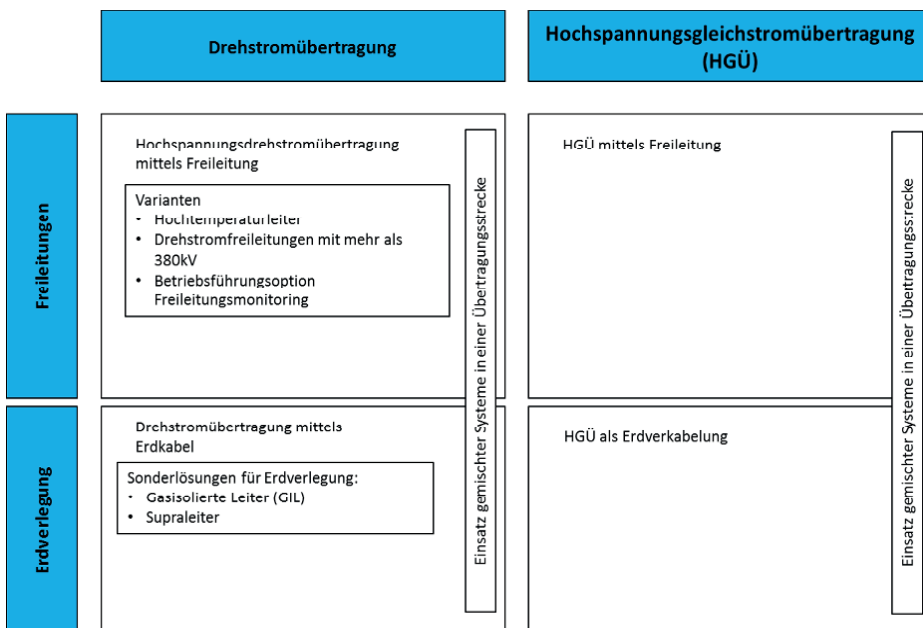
Drehstromübertragung

Hochspannungsgleichstromübertragung (HGÜ)

Freileitungen

Hochspannungsdrehstromübertragung mittels Freileitung

Varianten
- Hochtemperaturleiter
- Drehstromfreileitungen mit mehr als 380kV
- Betriebsführungsoption Freileitungsmonitoring

Einsatz gemischter Systeme in einer Übertragungsstrecke

HGÜ mittels Freileitung

Einsatz gemischter Systeme in einer Übertragungsstrecke

Erdverlegung

Drehstromübertragung mittels Erdkabel

Sonderlösungen für Erdverlegung:
- Gasisolierte Leiter (GIL)
- Supraleiter

HGÜ als Erdverkabelung